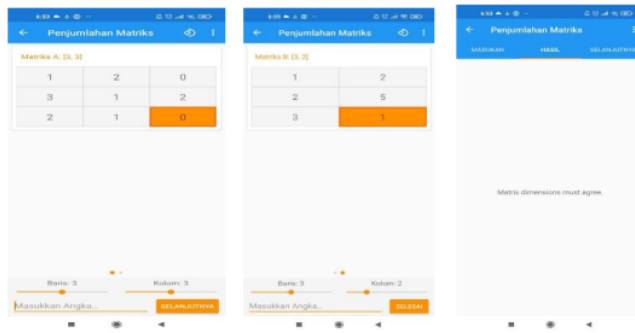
6:53

Penjumlahan Matriks

Matriks A: [3, 3]

| 1 | 2 | 0 |
|---|---|---|
| 3 | 1 | 2 |
| 2 | 1 | 0 |

Baris: 3

Kolom: 3

Masukkan Angka...

SELANJUTNYA

6:55

Penjumlahan Matriks

Matriks B: [3, 2]

| 1 | 2 |
|---|---|
| 2 | 5 |
| 3 | 1 |

Baris: 3

Kolom: 2

Masukkan Angka...

SELESAI

6:53

Penjumlahan Matriks

MASUKAN

HASIL

SELANJUTNYA

Matrix dimensions must agree.